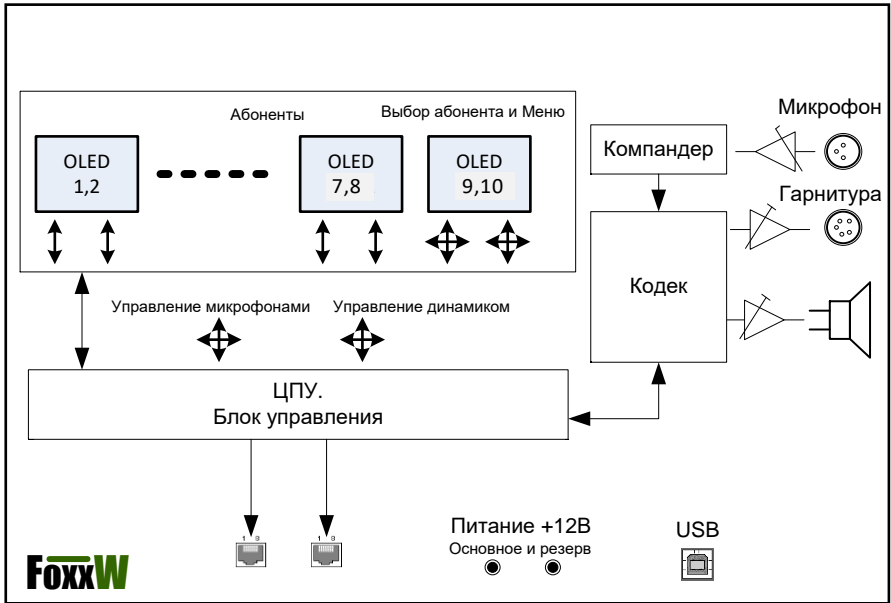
Абоненты

Выбор абонента и Меню

OLED 1,2

OLED 7,8

OLED 9,10

Микрофон

Компандер

Гарнитура

Кодек

Управление микрофонами

Управление динамиком

ЦПУ.
Блок управления

1 8

1 8

Питание +12В
Основное и резерв

USB

FoxxW